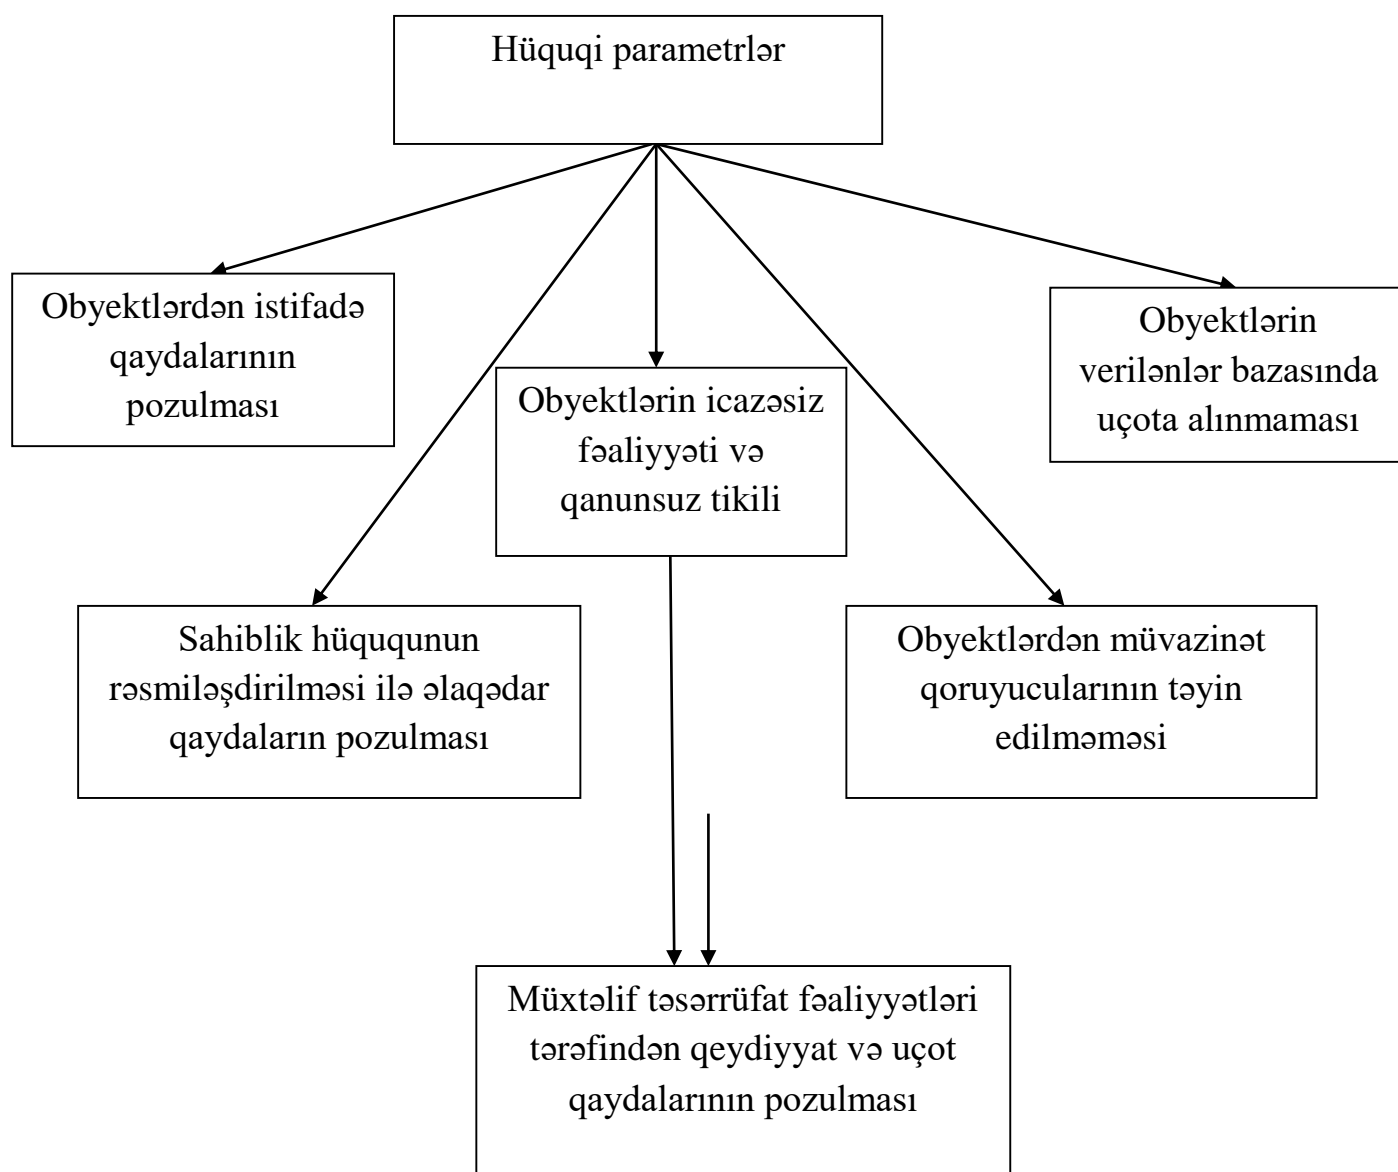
Hüquqi parametrlər

Obyektlərdən istifadə qaydalarının pozulması

Obyektlərin icazəsiz fəaliyyəti və qanunsuz tikili

Obyektlərin verilənlər bazasında uçota alınmaması

Sahiblik hüququnun rəsmiləşdirilməsi ilə əlaqədar qaydaların pozulması

Obyektlərdən müvazinət qoruyucularının təyin edilməməsi

Müxtəlif təsərrüfat fəaliyyətləri tərəfindən qeydiyyat və uçot qaydalarının pozulması